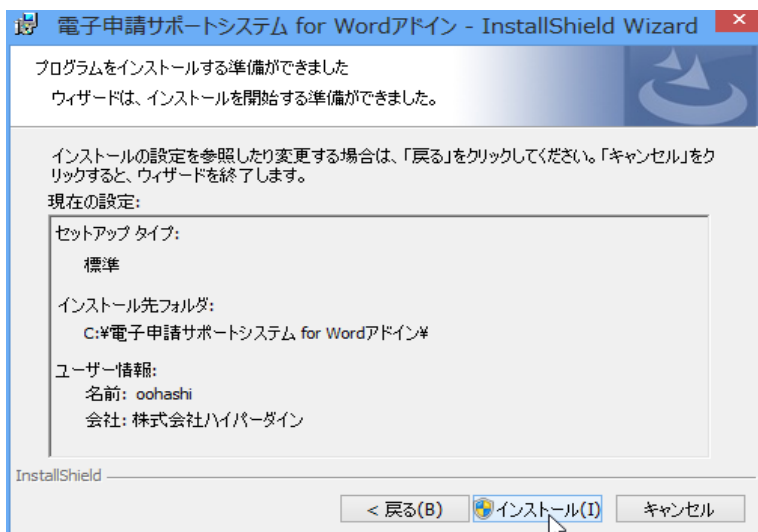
電子申請サポートシステム for Wordアドイン - InstallShield Wizard

プログラムをインストールする準備ができました

ウィザードは、インストールを開始する準備ができました。

インストールの設定を参照したり変更する場合は、「戻る」をクリックしてください。「キャンセル」をクリックすると、ウィザードを終了します。

現在の設定:

セットアップ タイプ:

標準

インストール先フォルダ:

C:¥電子申請サポートシステム for Wordアドイン¥

ユーザー情報:

名前: oohashi

会社: 株式会社ハイパーダイン

InstallShield

< 戻る(B)

インストール(I)

キャンセル